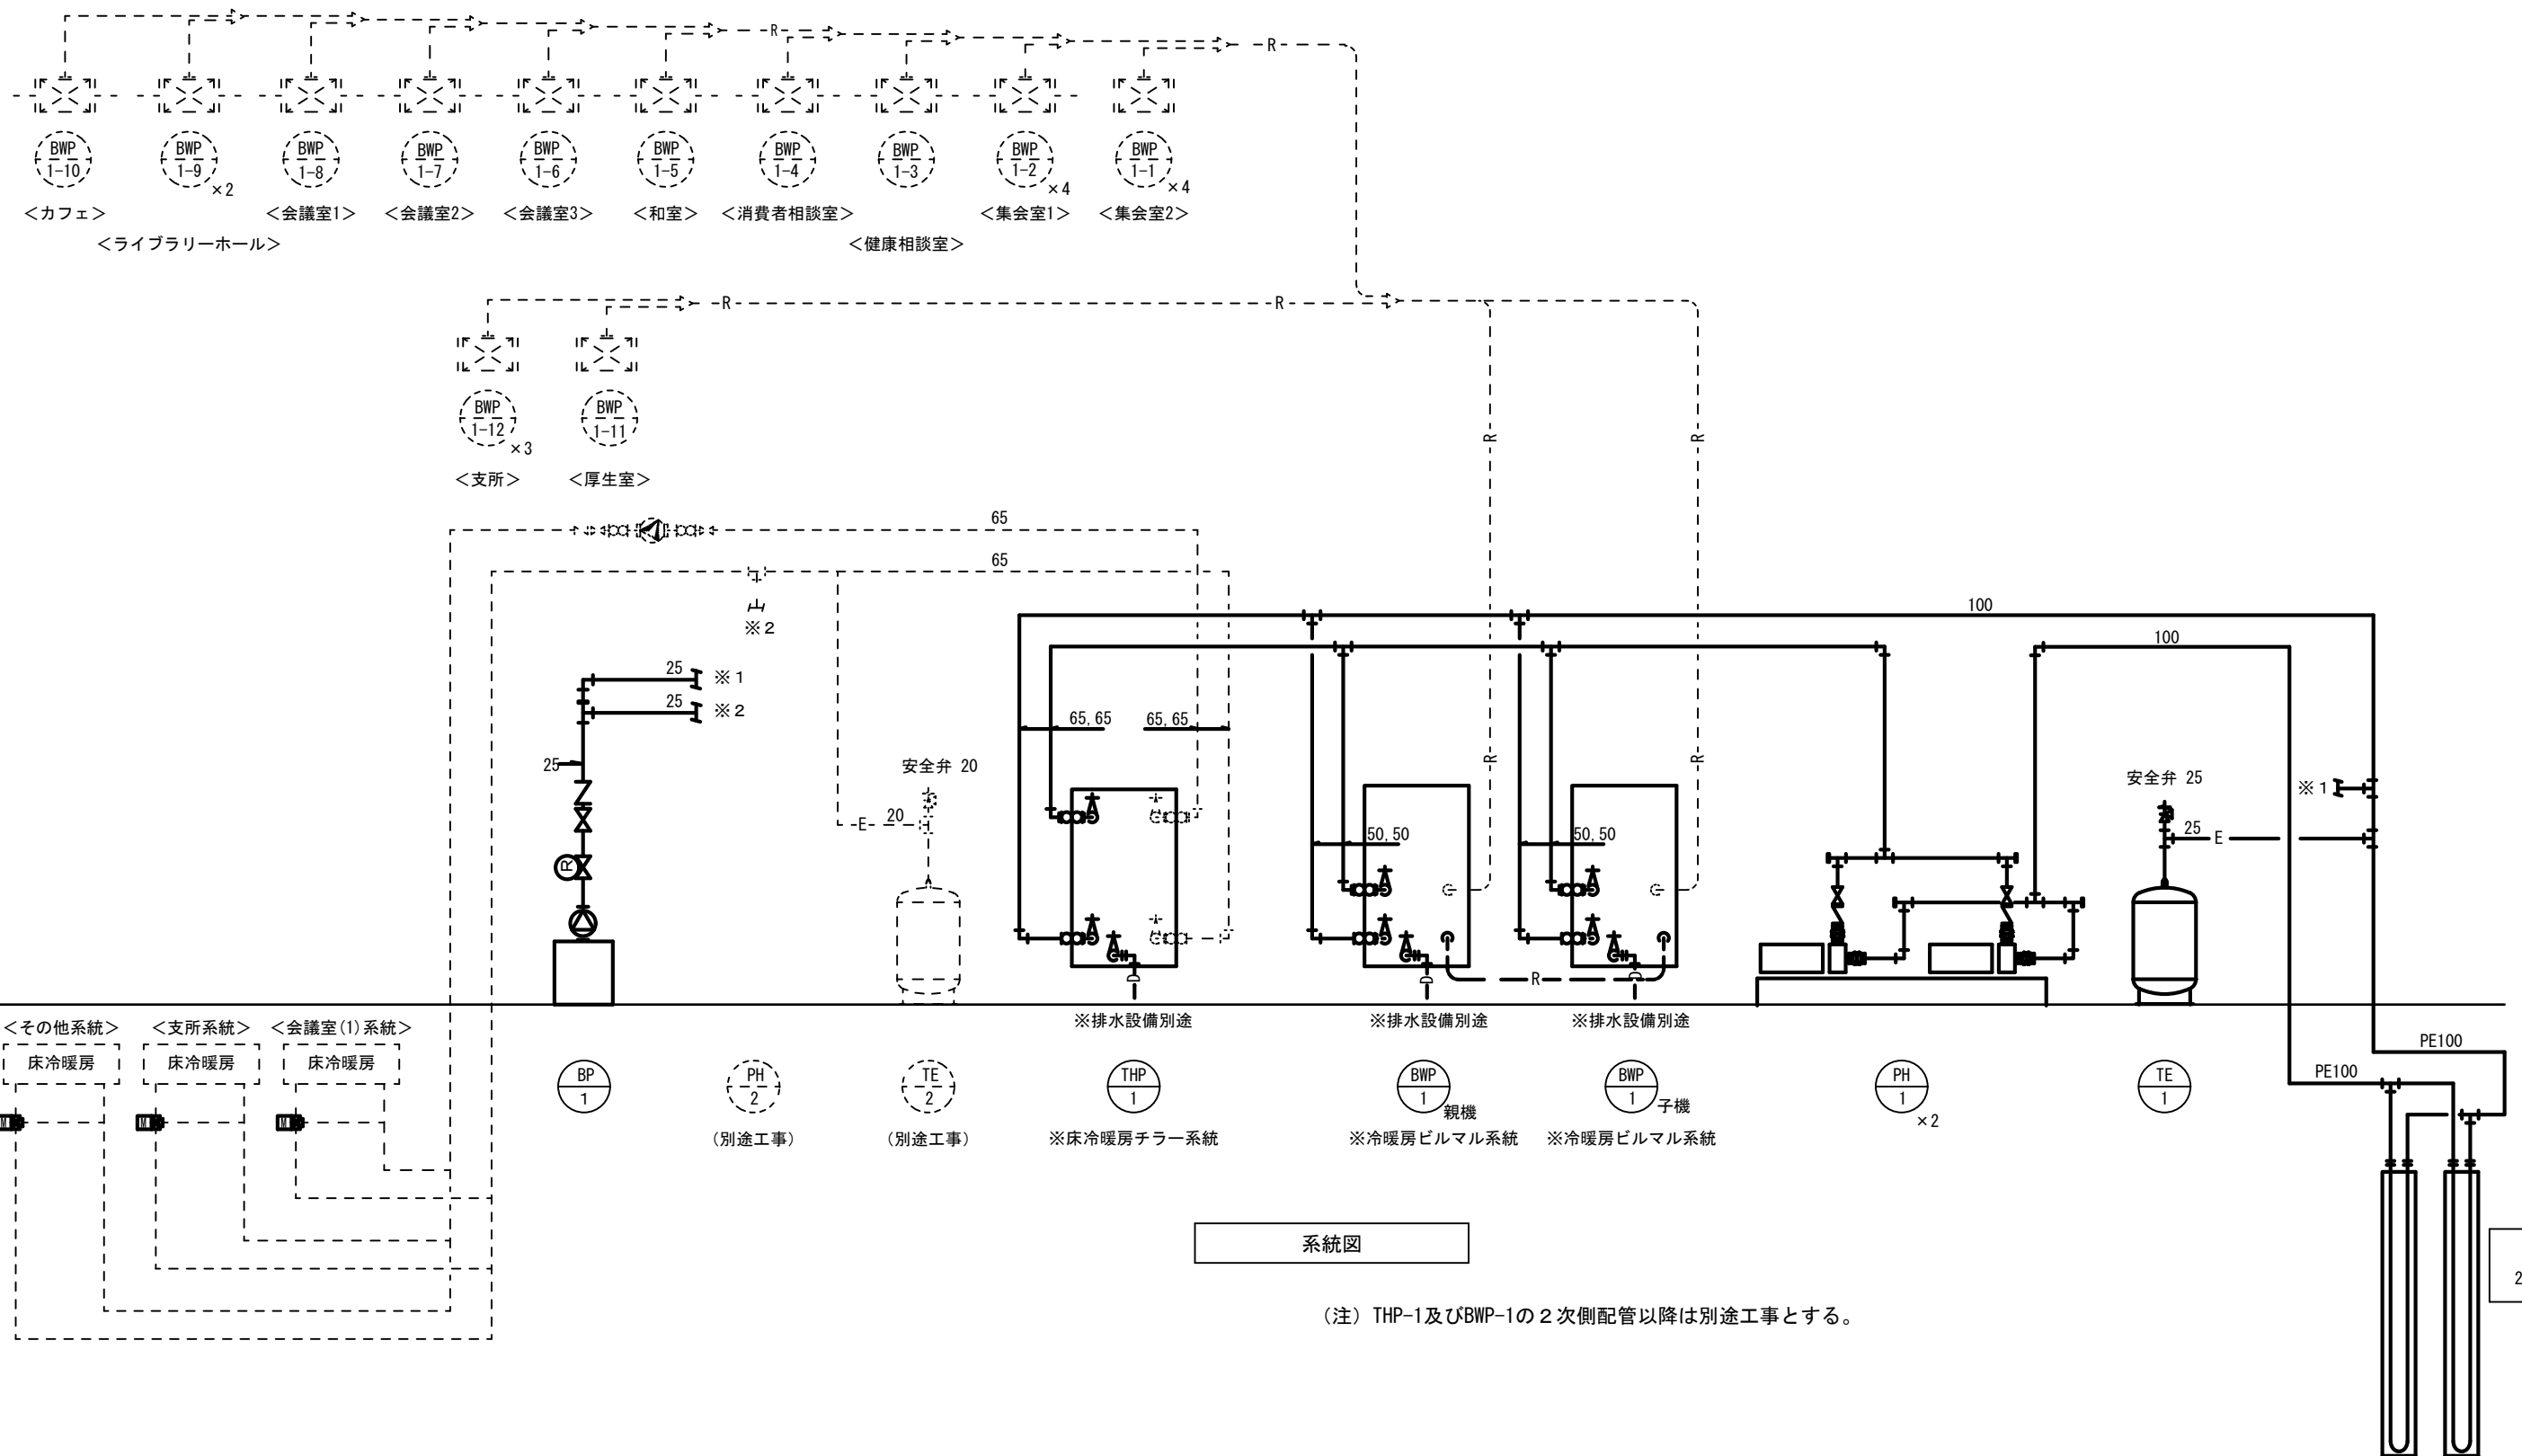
R R R R

BWP 1-10
BWP 1-9 ×2
BWP 1-8
BWP 1-7
BWP 1-6
BWP 1-5
BWP 1-4
BWP 1-3
BWP 1-2 ×4
BWP 1-1 ×4

<カフェ>
<ライブラリーホール>
<会議室1>
<会議室2>
<会議室3>
<和室>
<消費者相談室>
<健康相談室>
<集会室1>
<集会室2>

R R

BWP 1-12 ×3
BWP 1-11

<支所>
<厚生室>

R R R R

65
65
※2
25 ※1
25 ※2
25
100
100
65, 65
65, 65
50, 50
50, 50
安全弁 20
20
E
安全弁 25
25
E
※1
R

<その他系統>
床冷暖房
<支所系統>
床冷暖房
<会議室(1)系統>
床冷暖房

※排水設備別途
※排水設備別途
※排水設備別途

BP 1
PH 2
(別途工事)
TE 2
(別途工事)
THP 1
※床冷暖房チラー系統
BWP 1 親機
※冷暖房ビルマル系統
BWP 1 子機
※冷暖房ビルマル系統
PH 1 ×2
TE 1
PE100
PE100

系統図

(注) THP-1及びBWP-1の2次側配管以降は別途工事とする。

2